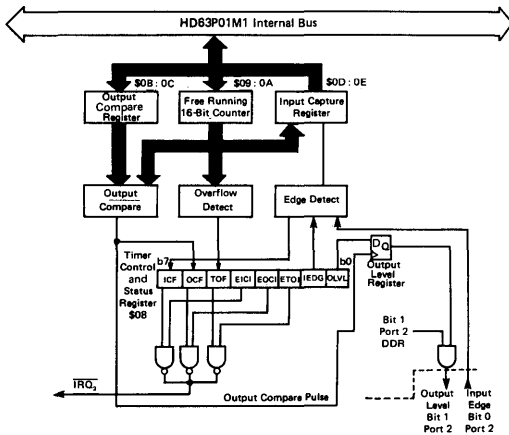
HD63P01M1 Internal Bus

$0B : 0C

$09 : 0A

$0D : 0E

Output Compare Register

Free Running 16-Bit Counter

Input Capture Register

Output Compare

Overflow Detect

Edge Detect

Timer Control and Status Register $08

b7

| ICF | OCF | TOF | EICI | EOCI | ETOI | IEDG | OLVL |
|---|---|---|---|---|---|---|---|

b0

D Q

Output Level Register

Bit 1 Port 2 DDR

$\overline{IRQ_3}$

Output Compare Pulse

Output Level Bit 1 Port 2

Input Edge Bit 0 Port 2